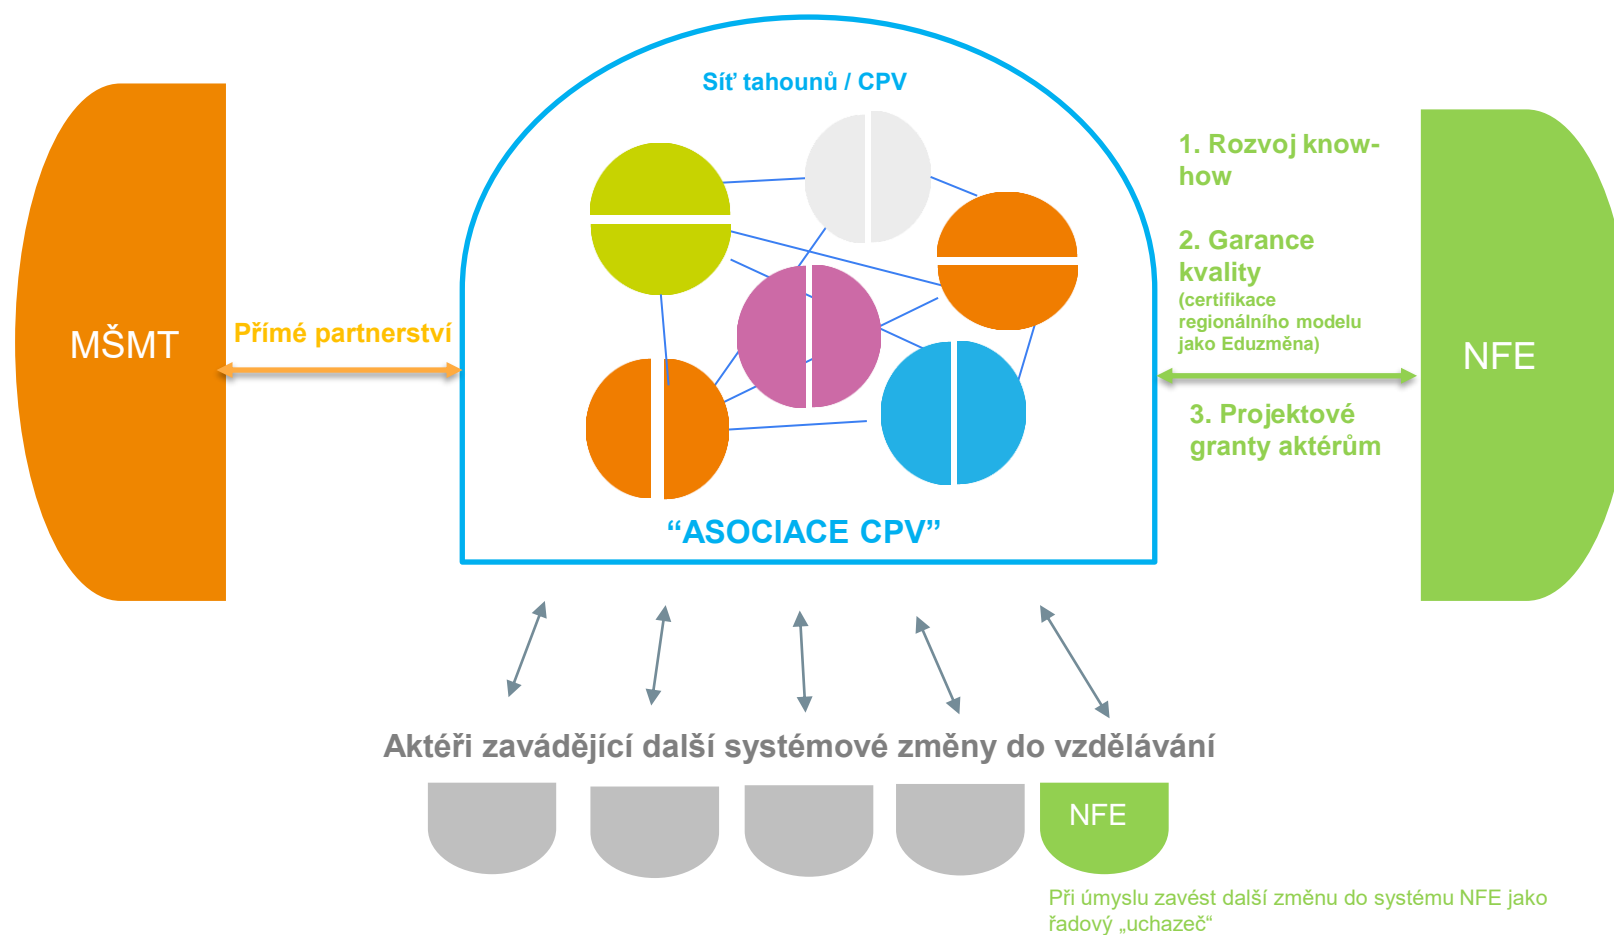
MŠMT

Přímé partnerství

Síť tahounů / CPV

“ASOCIACE CPV”

1. Rozvoj know-how

2. Garance kvality
(certifikace regionálního modelu jako Eduzměna)

3. Projektové granty aktérům

NFE

Aktéři zavádějící další systémové změny do vzdělávání

NFE

Při úmyslu zavést další změnu do systému NFE jako řadový „uchazeč“